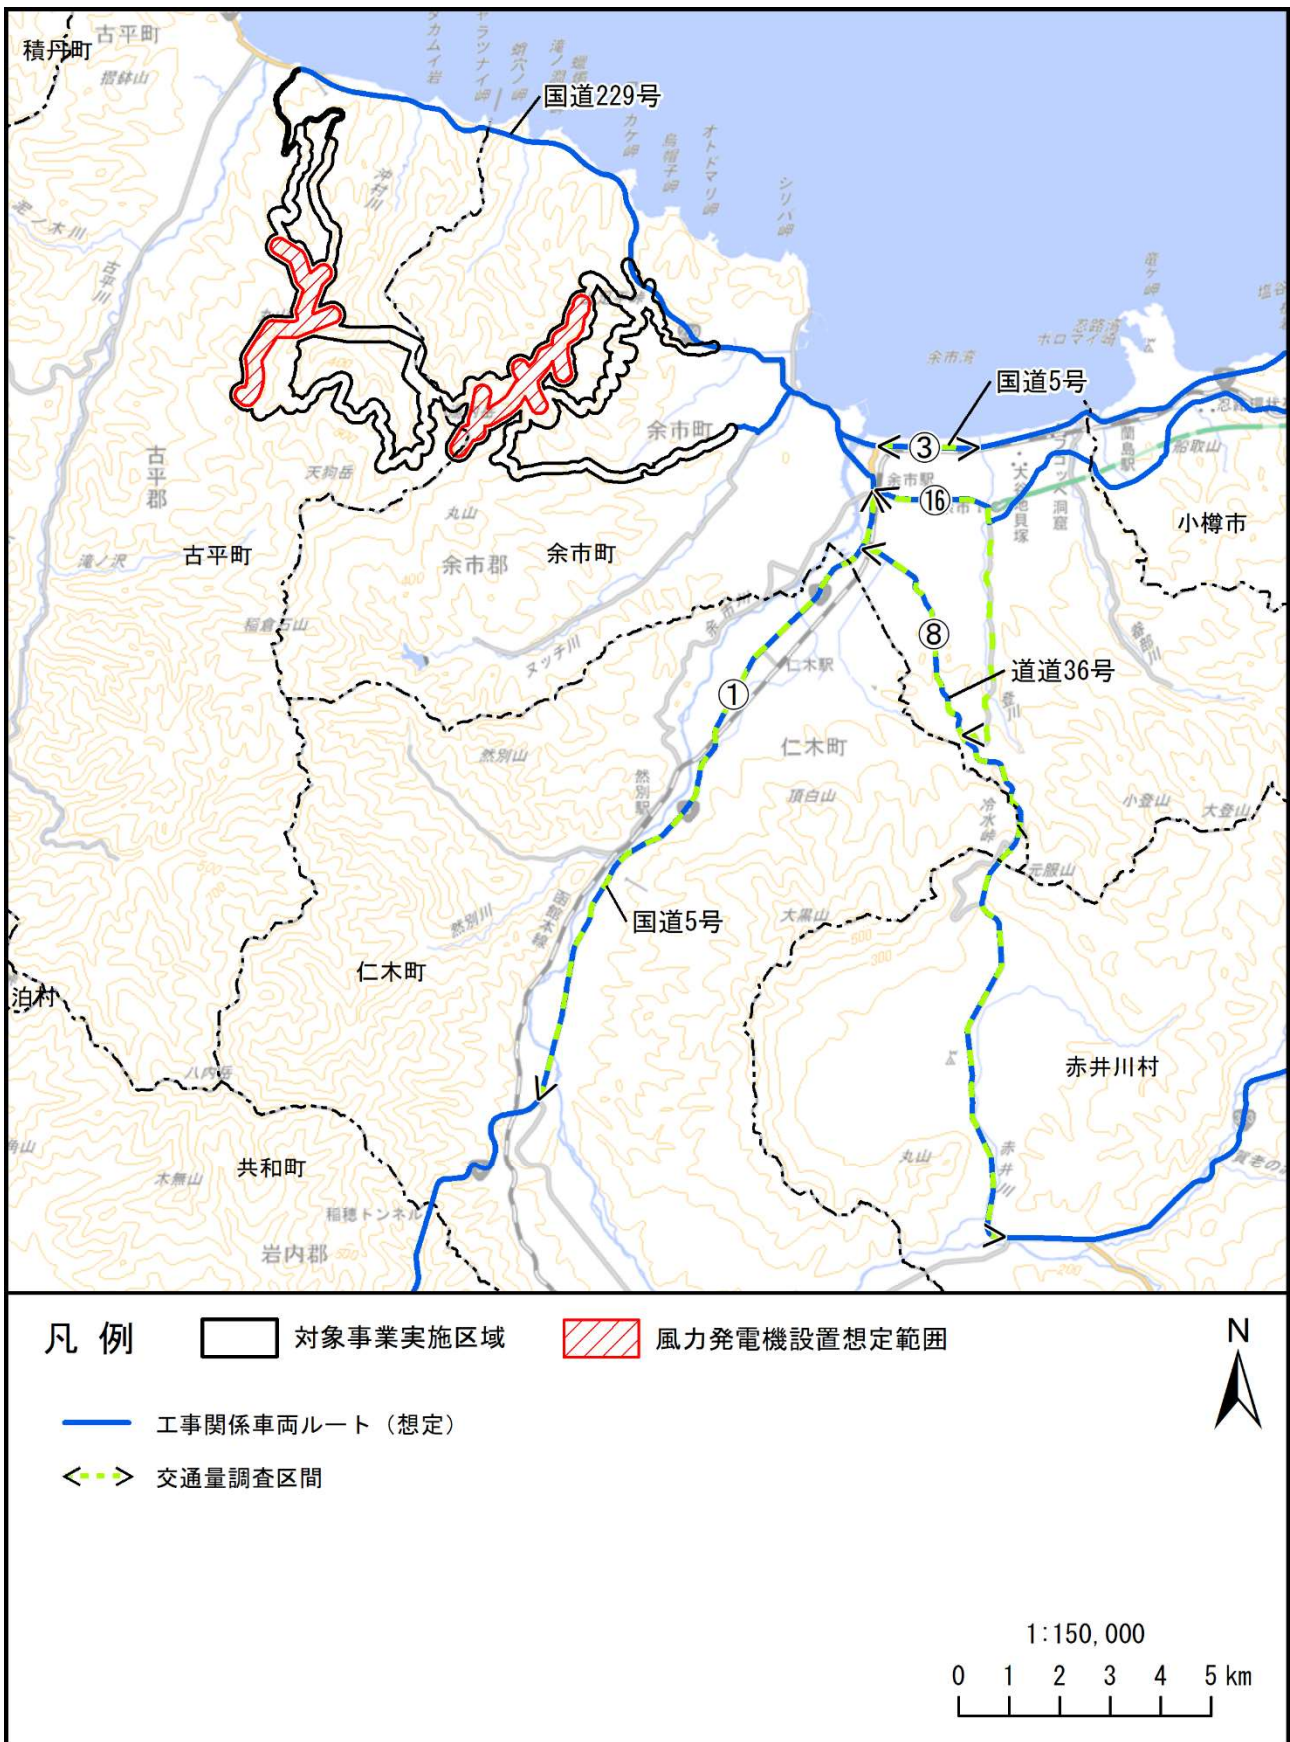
積丹町
古平町
国道229号
古平郡
古平町
余市町
余市郡
余市町
国道5号
③
⑯
小樽市
⑧
道道36号
①
仁木町
国道5号
仁木町
泊村
共和町
岩内郡
赤井川村

凡 例
対象事業実施区域
風力発電機設置想定範囲
工事関係車両ルート（想定）
交通量調査区間

N

1:150,000
0 1 2 3 4 5 km